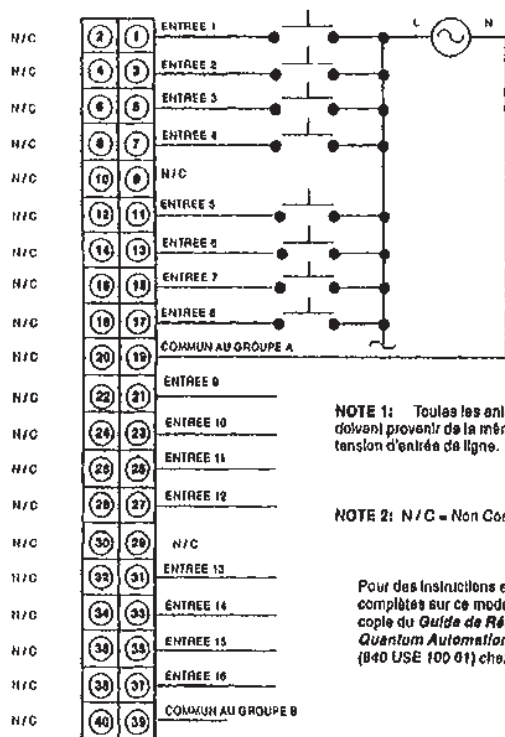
N/C 2 1 ENTREE 1
N/C 4 3 ENTREE 2
N/C 6 5 ENTREE 3
N/C 8 7 ENTREE 4
N/C 10 9 N/C
N/C 12 11 ENTREE 5
N/C 14 13 ENTREE 6
N/C 16 15 ENTREE 7
N/C 18 17 ENTREE 8
N/C 20 19 COMMUN AU GROUPE A
N/C 22 21 ENTREE 9
N/C 24 23 ENTREE 10
N/C 26 25 ENTREE 11
N/C 28 27 ENTREE 12
N/C 30 29 N/C
N/C 32 31 ENTREE 13
N/C 34 33 ENTREE 14
N/C 36 35 ENTREE 15
N/C 38 37 ENTREE 16
N/C 40 39 COMMUN AU GROUPE B

L N

NOTE 1: Toutes les en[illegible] doivent provenir de la mê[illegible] tension d'entrée de ligne.

NOTE 2: N / C = Non Co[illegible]

Pour des instructions e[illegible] complètes sur ce mod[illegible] copie du *Guide de Ré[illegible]* *Quantum Automation* (840 USE 100 01) che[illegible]